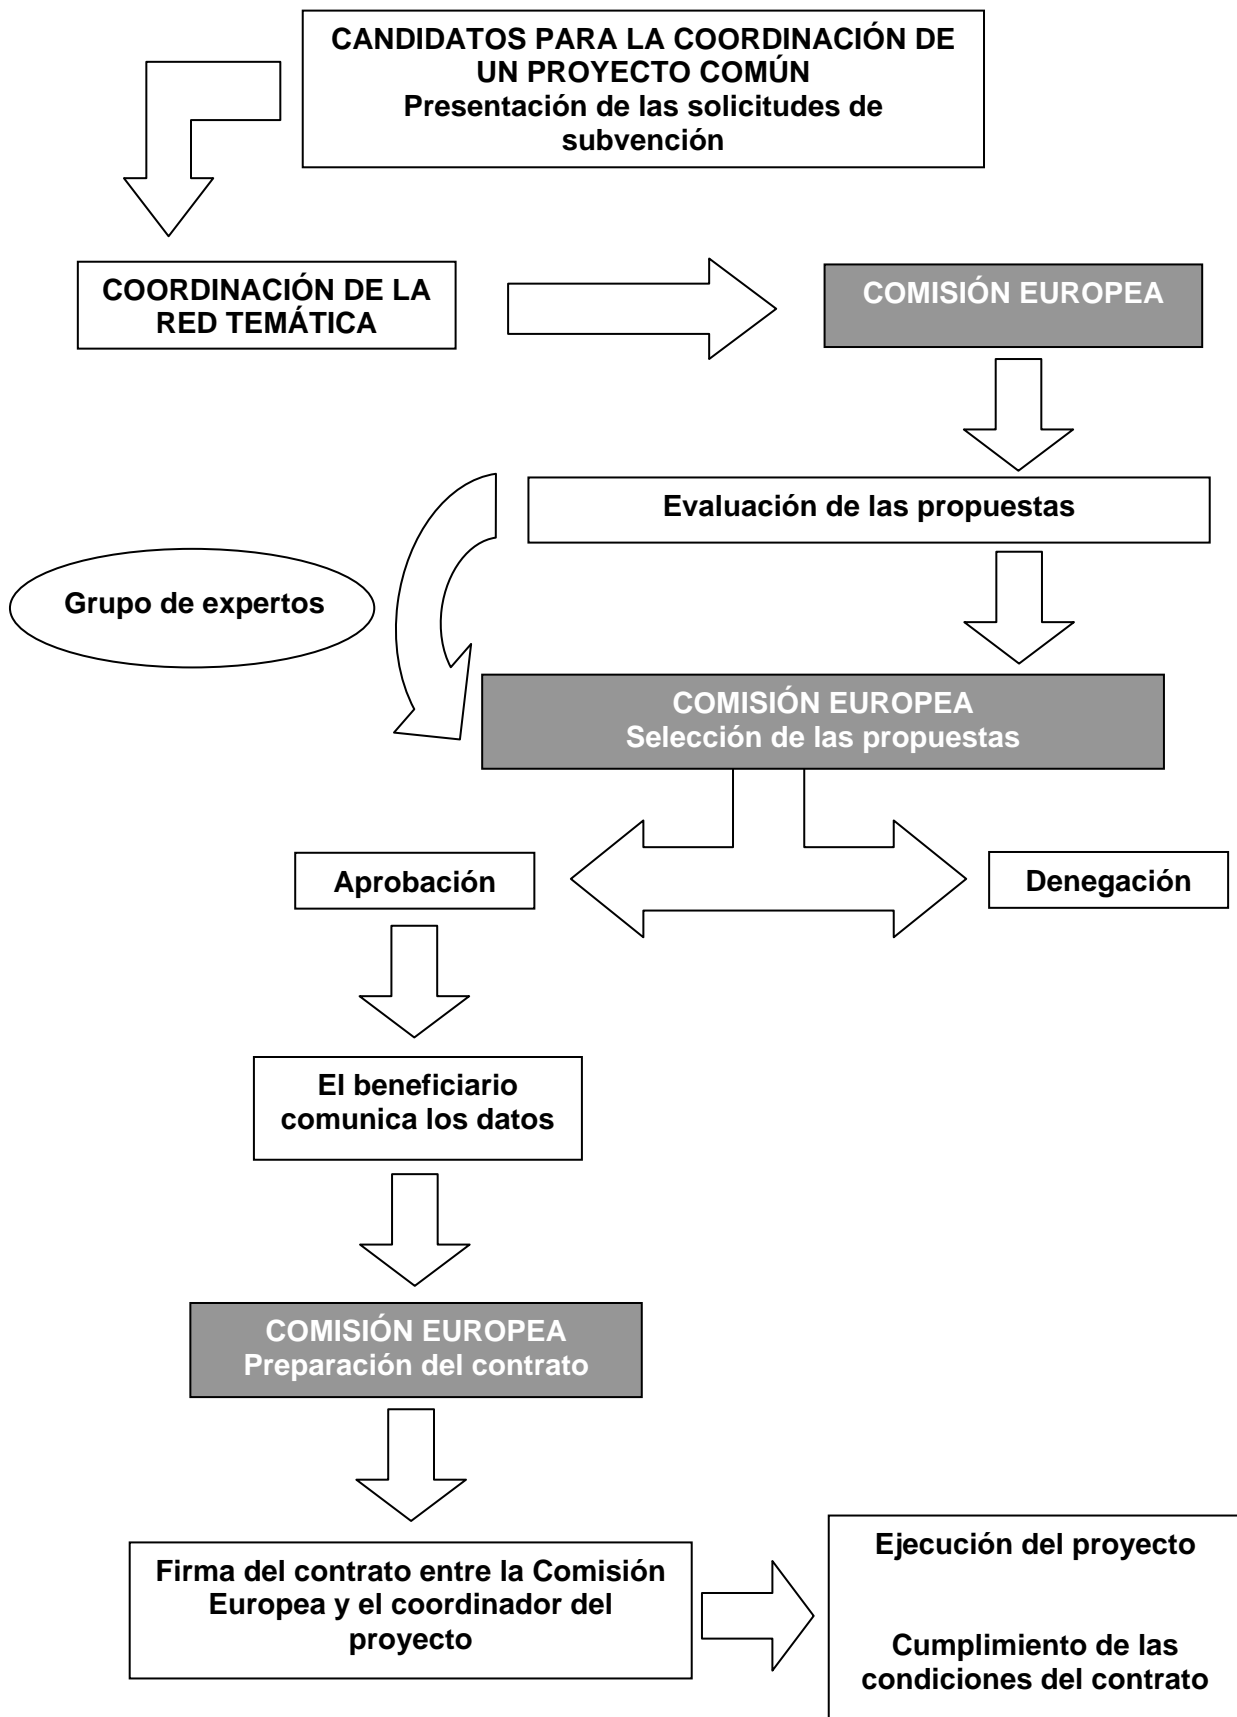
CANDIDATOS PARA LA COORDINACIÓN DE UN PROYECTO COMÚN
Presentación de las solicitudes de subvención

COORDINACIÓN DE LA RED TEMÁTICA

COMISIÓN EUROPEA

Evaluación de las propuestas

Grupo de expertos

COMISIÓN EUROPEA
Selección de las propuestas

Aprobación

Denegación

El beneficiario comunica los datos

COMISIÓN EUROPEA
Preparación del contrato

Firma del contrato entre la Comisión Europea y el coordinador del proyecto

Ejecución del proyecto

Cumplimiento de las condiciones del contrato